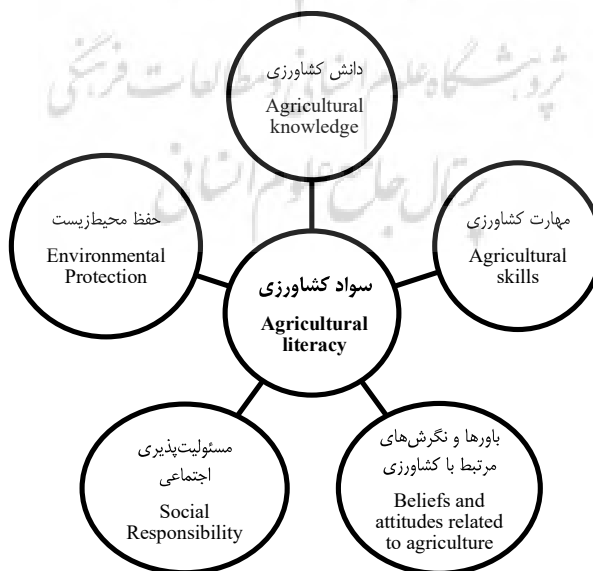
دانش کشاورزی
Agricultural knowledge

حفظ محیط‌زیست
Environmental Protection

مهارت کشاورزی
Agricultural skills

سواد کشاورزی
Agricultural literacy

مسئولیت‌پذیری اجتماعی
Social Responsibility

باورها و نگرش‌های مرتبط با کشاورزی
Beliefs and attitudes related to agriculture

پژوهشگاه علوم انسانی و مطالعات فرهنگی
پرتال جامع علوم انسانی